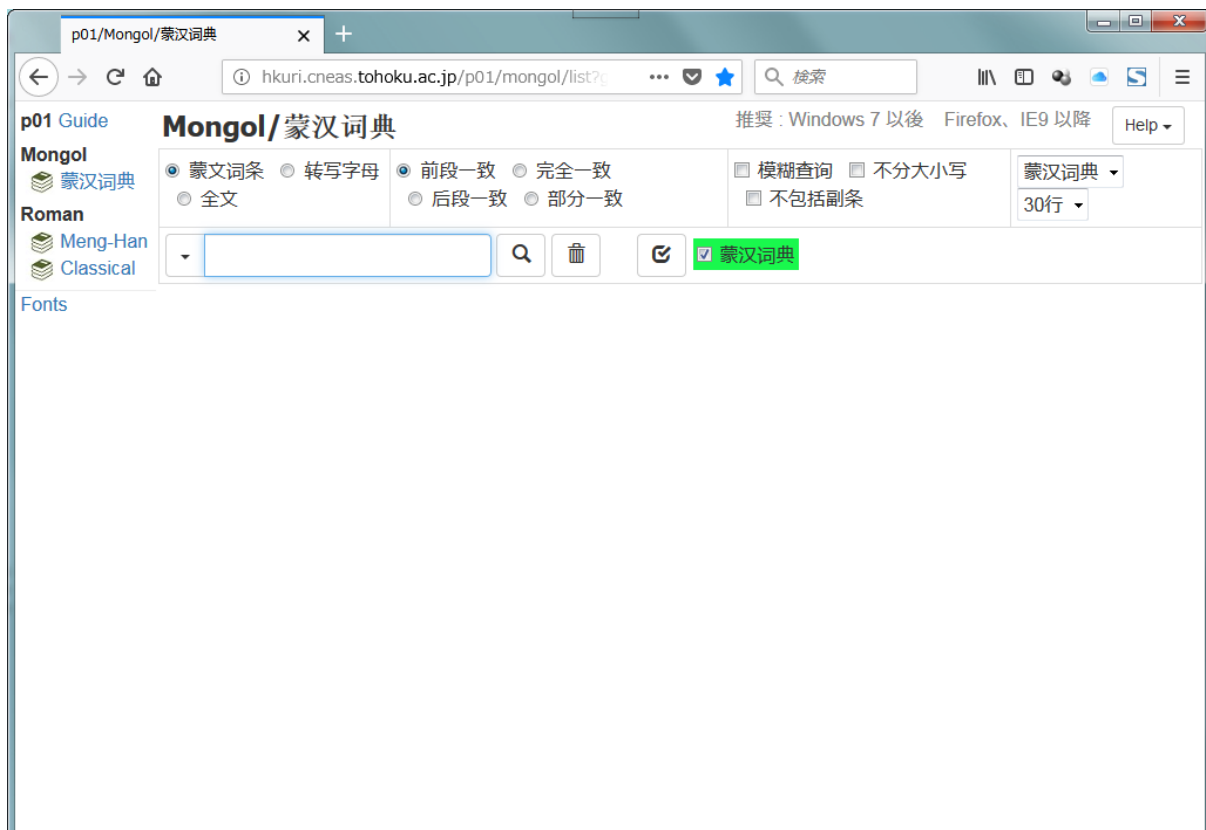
p01/Mongol/蒙汉词典 ×

hkuri.cneas.tohoku.ac.jp/p01/mongol/list?g

检索

p01 Guide

Mongol

蒙汉词典

Roman

Meng-Han

Classical

Fonts

Mongol/蒙汉词典

推奨 : Windows 7 以後 Firefox、IE9 以降

Help

蒙文词条 转写字母 全文

前段一致 完全一致 后段一致 部分一致

模糊查询 不分大小写 不包括副条

蒙汉词典

30行

蒙汉词典